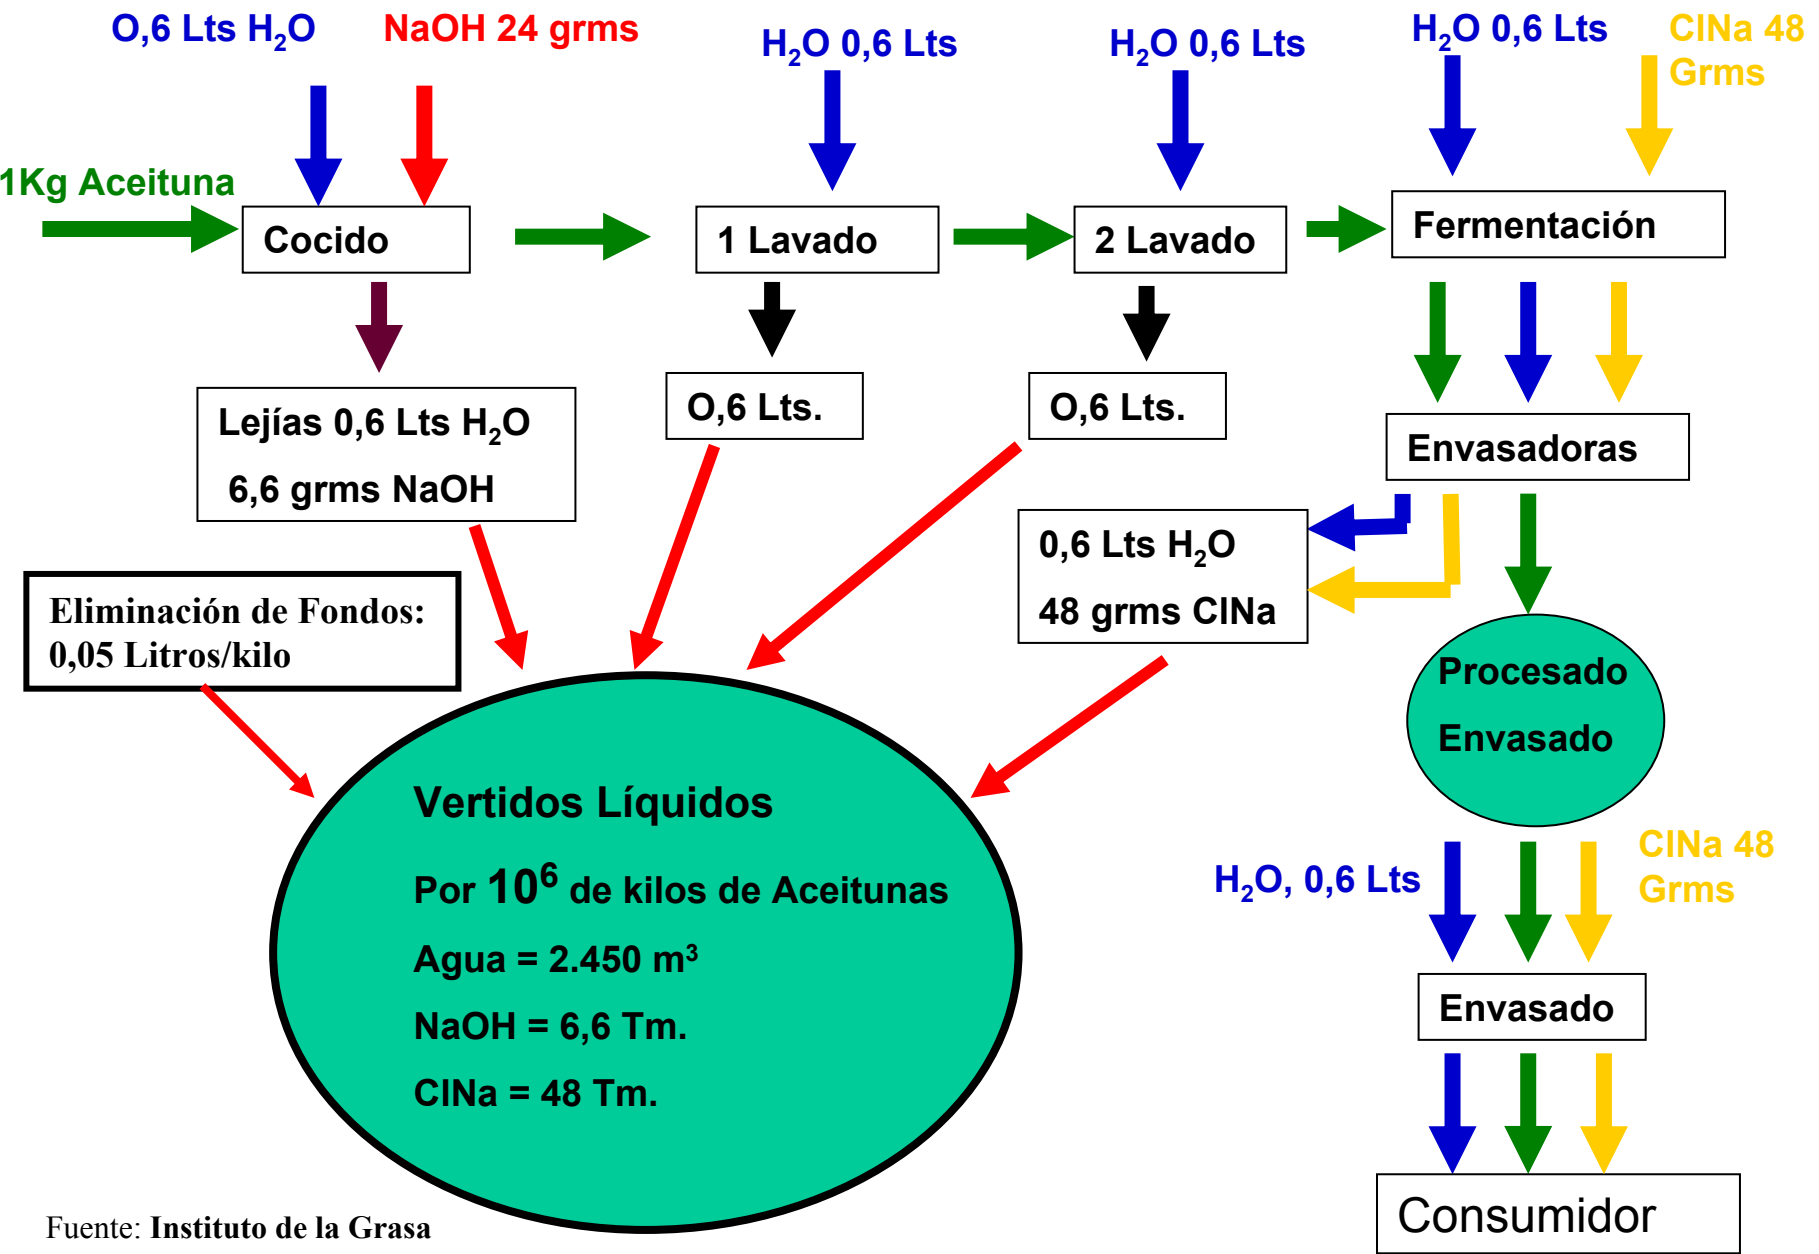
O,6 Lts $H_2O$

NaOH 24 grms

$H_2O$ 0,6 Lts

$H_2O$ 0,6 Lts

$H_2O$ 0,6 Lts

ClNa 48 Grms

1Kg Aceituna

Cocido

1 Lavado

2 Lavado

Fermentación

Lejías 0,6 Lts $H_2O$

6,6 grms NaOH

O,6 Lts.

O,6 Lts.

Envasadoras

0,6 Lts $H_2O$

48 grms ClNa

Eliminación de Fondos: 0,05 Litros/kilo

Procesado

Envasado

Vertidos Líquidos

Por $10^6$ de kilos de Aceitunas

Agua = 2.450 $m^3$

NaOH = 6,6 Tm.

ClNa = 48 Tm.

$H_2O$, 0,6 Lts

ClNa 48 Grms

Envasado

Consumidor

Fuente: Instituto de la Grasa